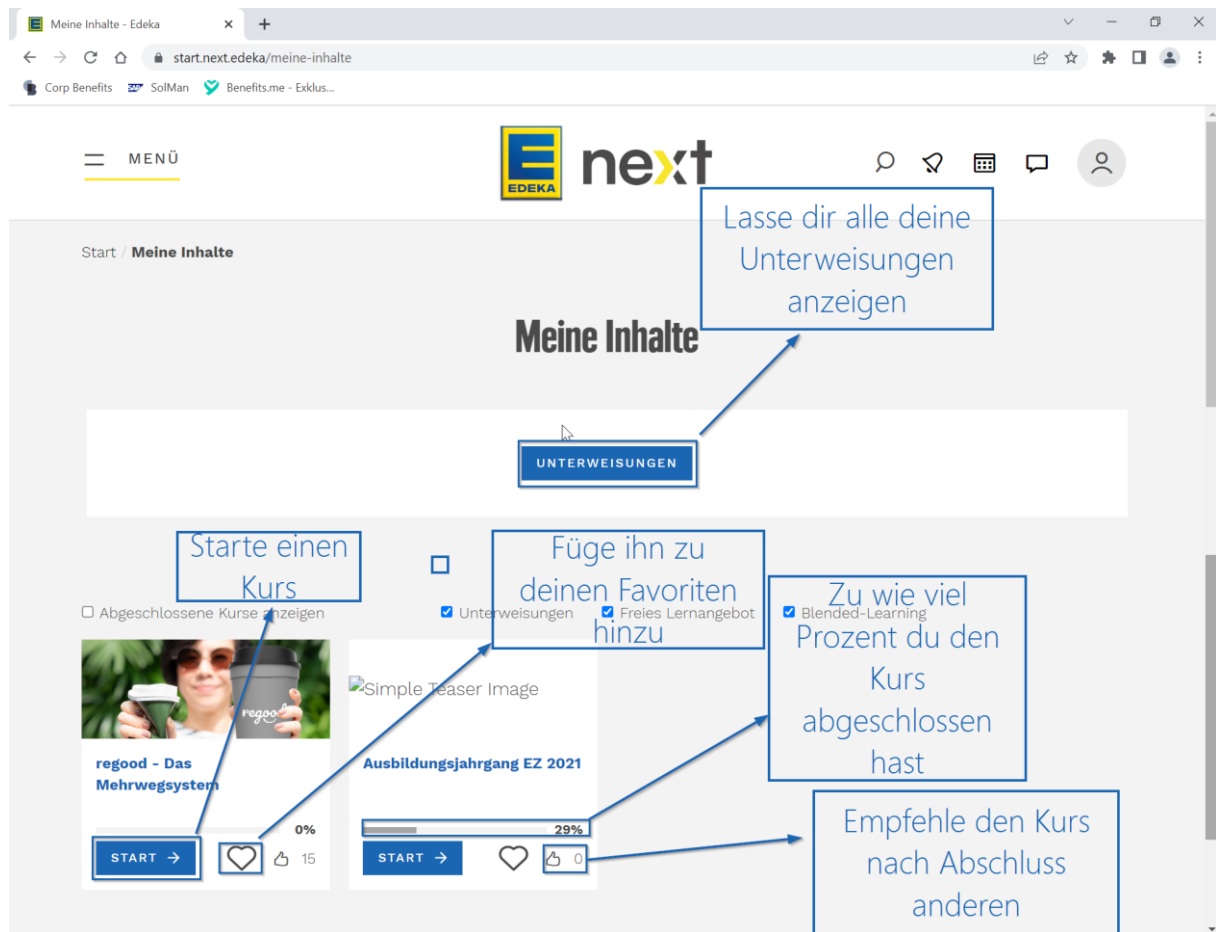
Meine Inhalte - Edeka

start.next.edeka/meine-inhalte

Corp Benefits SolMan Benefits.me - Exklus...

MENÜ

EDEKA next

Lasse dir alle deine Unterweisungen anzeigen

Start / Meine Inhalte

Meine Inhalte

UNTERWEISUNGEN

Starte einen Kurs

Füge ihn zu deinen Favoriten hinzu

Zu wie viel Prozent du den Kurs abgeschlossen hast

Abgeschlossene Kurse anzeigen

Unterweisungen

Freies Lernangebot

Blended-Learning

regood

Simple Teaser Image

regood - Das Mehrwegsystem

Ausbildungsjahrgang EZ 2021

0%

29%

START →

15

START →

0

Empfehle den Kurs nach Abschluss anderen